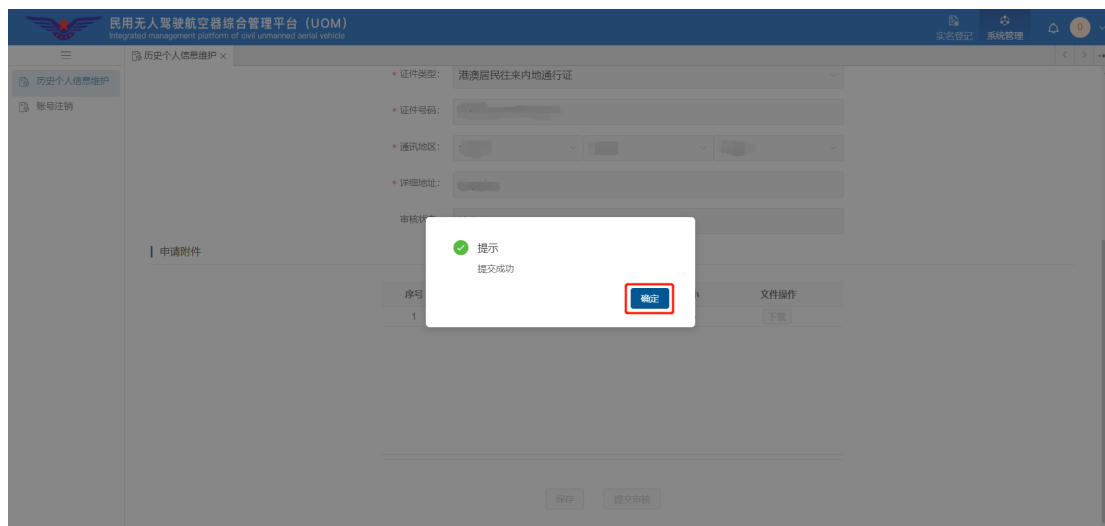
民用无人驾驶航空器综合管理平台（UOM）
Integrated management platform of civil unmanned aerial vehicle

实名登记
系统管理
0

历史个人信息维护 ×

历史个人信息维护
账号注销

* 证件类型: 港澳居民往来内地通行证
* 证件号码: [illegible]
* 通讯地区: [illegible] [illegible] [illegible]
* 详细地址: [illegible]
审核状态: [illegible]

申请附件

| 序号 | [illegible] | 文件操作 |
|---|---|---|
| 1 | | 下载 |

提示
提交成功
确定

保存
提交审核